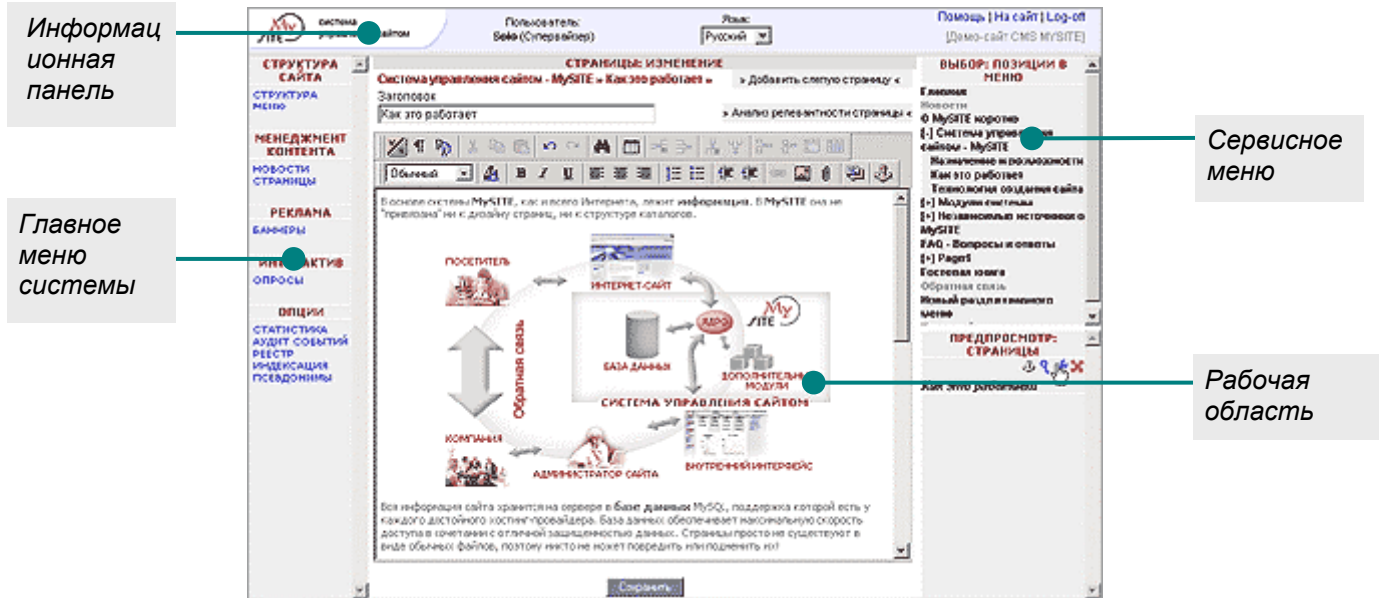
Информационная панель

Главное меню системы

Сервисное меню

Рабочая область

система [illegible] сайтом

Пользователь: Selo (Супервайзер)

Язык: Русский

Помощь | На сайт | Log-off
[Демо-сайт CMS MYSITE]

СТРУКТУРА САЙТА
СТРУКТУРА
МЕНЮ

МЕНЕДЖМЕНТ КОНТЕНТА
НОВОСТИ
СТРАНИЦЫ

РЕКЛАМА
БАННЕРЫ

ИНТЕРАКТИВ
ОПРОСЫ

ОПЦИИ
СТАТИСТИКА
АУДИТ СОБЫТИЙ
РЕЕСТР
ИНДЕКСАЦИЯ
ПСЕВДОНИМЫ

СТРАНИЦЫ: ИЗМЕНЕНИЕ
Система управления сайтом - MySITE » Как это работает »
» Добавить слепую страницу «
Заголовок
Как это работает
» Анализ релевантности страницы «
Обычный

В основе системы MySITE, как и всего Интернета, лежит информация. В MySITE она не "привязана" ни к дизайну страниц, ни к структуре каталогов.

ПОСЕТИТЕЛЬ
ИНТЕРНЕТ-САЙТ
Обратная связь
БАЗА ДАННЫХ
ДОПОЛНИТЕЛЬНЫЕ МОДУЛИ
СИСТЕМА УПРАВЛЕНИЯ САЙТОМ
КОМПАНИЯ
АДМИНИСТРАТОР САЙТА
ВНУТРЕННИЙ ИНТЕРФЕЙС

Вся информация сайта хранится на сервере в базе данных MySQL, поддержка которой есть у каждого достойного хостинг-провайдера. База данных обеспечивает максимальную скорость доступа в сочетании с отличной защищенностью данных. Страницы просто не существуют в виде обычных файлов, поэтому никто не может повредить или подменить их!

Сохранить

ВЫБОР: ПОЗИЦИИ В МЕНЮ
Главная
Новости
О MySITE коротко
[-] Система управления сайтом - MySITE
Назначение и возможности
Как это работает
Технология создания сайта
[+] Модули системы
[+] Независимые источники о MySITE
FAQ - Вопросы и ответы
[+] Page1
Гостевая книга
Обратная связь
Новый раздел главного меню

ПРЕДПРОСМОТР: СТРАНИЦЫ
Как это работает